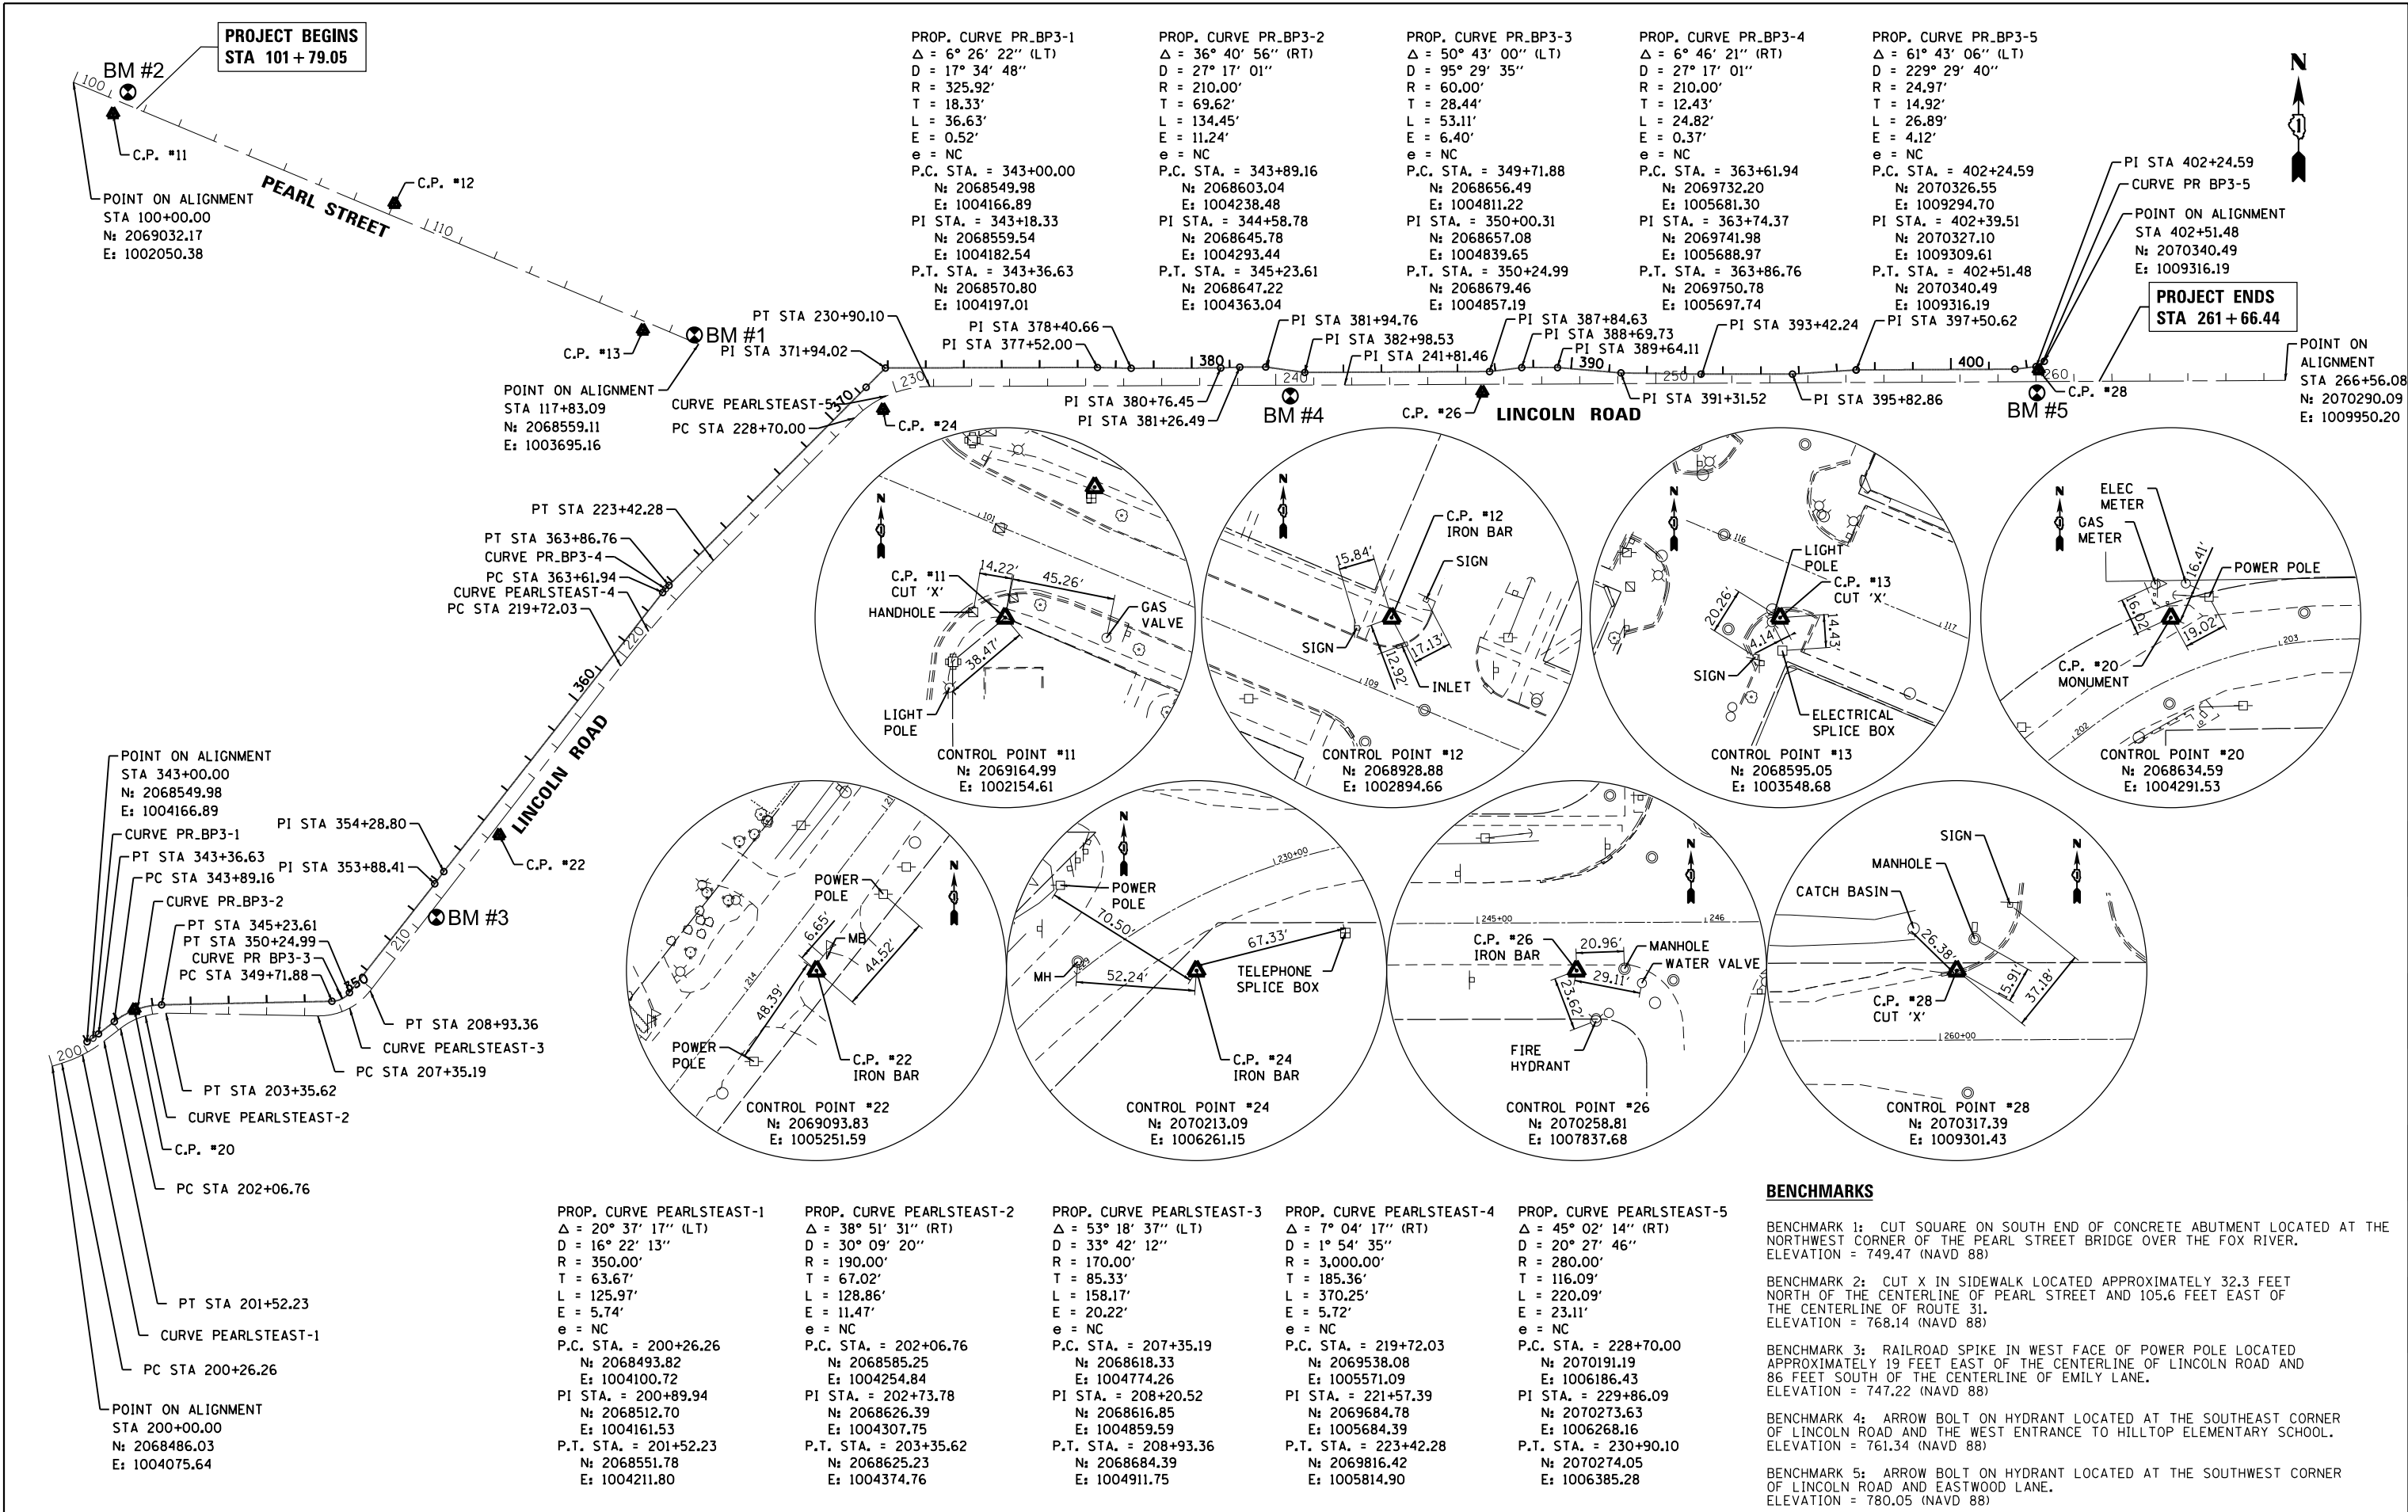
PROJECT BEGINS
STA 101+79.05

BM #2
100
C.P. #11
POINT ON ALIGNMENT
STA 100+00.00
N: 2069032.17
E: 1002050.38

PEARL STREET
C.P. #12
110
C.P. #13
BM #1
POINT ON ALIGNMENT
STA 117+83.09
N: 2068559.11
E: 1003695.16

PROP. CURVE PR_BP3-1
$\Delta$ = 6° 26′ 22″ (LT)
D = 17° 34′ 48″
R = 325.92′
T = 18.33′
L = 36.63′
E = 0.52′
e = NC
P.C. STA. = 343+00.00
N: 2068549.98
E: 1004166.89
PI STA. = 343+18.33
N: 2068559.54
E: 1004182.54
P.T. STA. = 343+36.63
N: 2068570.80
E: 1004197.01

PROP. CURVE PR_BP3-2
$\Delta$ = 36° 40′ 56″ (RT)
D = 27° 17′ 01″
R = 210.00′
T = 69.62′
L = 134.45′
E = 11.24′
e = NC
P.C. STA. = 343+89.16
N: 2068603.04
E: 1004238.48
PI STA. = 344+58.78
N: 2068645.78
E: 1004293.44
P.T. STA. = 345+23.61
N: 2068647.22
E: 1004363.04

PROP. CURVE PR_BP3-3
$\Delta$ = 50° 43′ 00″ (LT)
D = 95° 29′ 35″
R = 60.00′
T = 28.44′
L = 53.11′
E = 6.40′
e = NC
P.C. STA. = 349+71.88
N: 2068656.49
E: 1004811.22
PI STA. = 350+00.31
N: 2068657.08
E: 1004839.65
P.T. STA. = 350+24.99
N: 2068679.46
E: 1004857.19

PROP. CURVE PR_BP3-4
$\Delta$ = 6° 46′ 21″ (RT)
D = 27° 17′ 01″
R = 210.00′
T = 12.43′
L = 24.82′
E = 0.37′
e = NC
P.C. STA. = 363+61.94
N: 2069732.20
E: 1005681.30
PI STA. = 363+74.37
N: 2069741.98
E: 1005688.97
P.T. STA. = 363+86.76
N: 2069750.78
E: 1005697.74

PROP. CURVE PR_BP3-5
$\Delta$ = 61° 43′ 06″ (LT)
D = 229° 29′ 40″
R = 24.97′
T = 14.92′
L = 26.89′
E = 4.12′
e = NC
P.C. STA. = 402+24.59
N: 2070326.55
E: 1009294.70
PI STA. = 402+39.51
N: 2070327.10
E: 1009309.61
P.T. STA. = 402+51.48
N: 2070340.49
E: 1009316.19

N

PI STA 402+24.59
CURVE PR BP3-5
POINT ON ALIGNMENT
STA 402+51.48
N: 2070340.49
E: 1009316.19

PROJECT ENDS
STA 261+66.44

POINT ON ALIGNMENT
STA 266+56.08
N: 2070290.09
E: 1009950.20

PT STA 230+90.10
PI STA 371+94.02
PI STA 378+40.66
PI STA 377+52.00
PI STA 381+94.76
PI STA 382+98.53
PI STA 241+81.46
PI STA 387+84.63
PI STA 388+69.73
PI STA 389+64.11
PI STA 393+42.24
PI STA 397+50.62
380
240
390
250
400
260
230
370
CURVE PEARLSTEAST-5
PC STA 228+70.00
C.P. #24
PI STA 380+76.45
PI STA 381+26.49
BM #4
C.P. #26
LINCOLN ROAD
PI STA 391+31.52
PI STA 395+82.86
BM #5
C.P. #28

PT STA 223+42.28
PT STA 363+86.76
CURVE PR_BP3-4
PC STA 363+61.94
CURVE PEARLSTEAST-4
PC STA 219+72.03
220
360
LINCOLN ROAD
PI STA 354+28.80
C.P. #22
PI STA 353+88.41
BM #3
210
POINT ON ALIGNMENT
STA 343+00.00
N: 2068549.98
E: 1004166.89
CURVE PR_BP3-1
PT STA 343+36.63
PC STA 343+89.16
CURVE PR_BP3-2
PT STA 345+23.61
PT STA 350+24.99
CURVE PR BP3-3
PC STA 349+71.88
350
PT STA 208+93.36
CURVE PEARLSTEAST-3
PC STA 207+35.19
200
PT STA 203+35.62
CURVE PEARLSTEAST-2
C.P. #20
PC STA 202+06.76
PT STA 201+52.23
CURVE PEARLSTEAST-1
PC STA 200+26.26
POINT ON ALIGNMENT
STA 200+00.00
N: 2068486.03
E: 1004075.64

N
C.P. #11
CUT 'X'
HANDHOLE
14.22′
45.26′
GAS VALVE
38.47′
LIGHT POLE
101
CONTROL POINT #11
N: 2069164.99
E: 1002154.61

N
C.P. #12
IRON BAR
15.84′
SIGN
SIGN
17.13′
12.92′
INLET
109
CONTROL POINT #12
N: 2068928.88
E: 1002894.66

N
116
LIGHT POLE
C.P. #13
CUT 'X'
20.26′
4.14′
14.43′
SIGN
ELECTRICAL SPLICE BOX
117
CONTROL POINT #13
N: 2068595.05
E: 1003548.68

N
ELEC METER
GAS METER
16.41′
POWER POLE
16.02′
19.02′
C.P. #20
MONUMENT
203
202
CONTROL POINT #20
N: 2068634.59
E: 1004291.53

N
POWER POLE
6.65′
MB
44.52′
48.39′
214
POWER POLE
C.P. #22
IRON BAR
CONTROL POINT #22
N: 2069093.83
E: 1005251.59

N
230+00
POWER POLE
70.50′
67.33′
MH
52.24′
TELEPHONE SPLICE BOX
C.P. #24
IRON BAR
CONTROL POINT #24
N: 2070213.09
E: 1006261.15

N
245+00
246
C.P. #26
IRON BAR
20.96′
MANHOLE
WATER VALVE
29.11′
23.62′
FIRE HYDRANT
CONTROL POINT #26
N: 2070258.81
E: 1007837.68

N
SIGN
MANHOLE
CATCH BASIN
26.38′
5.91′
37.18′
C.P. #28
CUT 'X'
260+00
CONTROL POINT #28
N: 2070317.39
E: 1009301.43

PROP. CURVE PEARLSTEAST-1
$\Delta$ = 20° 37′ 17″ (LT)
D = 16° 22′ 13″
R = 350.00′
T = 63.67′
L = 125.97′
E = 5.74′
e = NC
P.C. STA. = 200+26.26
N: 2068493.82
E: 1004100.72
PI STA. = 200+89.94
N: 2068512.70
E: 1004161.53
P.T. STA. = 201+52.23
N: 2068551.78
E: 1004211.80

PROP. CURVE PEARLSTEAST-2
$\Delta$ = 38° 51′ 31″ (RT)
D = 30° 09′ 20″
R = 190.00′
T = 67.02′
L = 128.86′
E = 11.47′
e = NC
P.C. STA. = 202+06.76
N: 2068585.25
E: 1004254.84
PI STA. = 202+73.78
N: 2068626.39
E: 1004307.75
P.T. STA. = 203+35.62
N: 2068625.23
E: 1004374.76

PROP. CURVE PEARLSTEAST-3
$\Delta$ = 53° 18′ 37″ (LT)
D = 33° 42′ 12″
R = 170.00′
T = 85.33′
L = 158.17′
E = 20.22′
e = NC
P.C. STA. = 207+35.19
N: 2068618.33
E: 1004774.26
PI STA. = 208+20.52
N: 2068616.85
E: 1004859.59
P.T. STA. = 208+93.36
N: 2068684.39
E: 1004911.75

PROP. CURVE PEARLSTEAST-4
$\Delta$ = 7° 04′ 17″ (RT)
D = 1° 54′ 35″
R = 3,000.00′
T = 185.36′
L = 370.25′
E = 5.72′
e = NC
P.C. STA. = 219+72.03
N: 2069538.08
E: 1005571.09
PI STA. = 221+57.39
N: 2069684.78
E: 1005684.39
P.T. STA. = 223+42.28
N: 2069816.42
E: 1005814.90

PROP. CURVE PEARLSTEAST-5
$\Delta$ = 45° 02′ 14″ (RT)
D = 20° 27′ 46″
R = 280.00′
T = 116.09′
L = 220.09′
E = 23.11′
e = NC
P.C. STA. = 228+70.00
N: 2070191.19
E: 1006186.43
PI STA. = 229+86.09
N: 2070273.63
E: 1006268.16
P.T. STA. = 230+90.10
N: 2070274.05
E: 1006385.28

BENCHMARKS

BENCHMARK 1: CUT SQUARE ON SOUTH END OF CONCRETE ABUTMENT LOCATED AT THE NORTHWEST CORNER OF THE PEARL STREET BRIDGE OVER THE FOX RIVER.
ELEVATION = 749.47 (NAVD 88)

BENCHMARK 2: CUT X IN SIDEWALK LOCATED APPROXIMATELY 32.3 FEET NORTH OF THE CENTERLINE OF PEARL STREET AND 105.6 FEET EAST OF THE CENTERLINE OF ROUTE 31.
ELEVATION = 768.14 (NAVD 88)

BENCHMARK 3: RAILROAD SPIKE IN WEST FACE OF POWER POLE LOCATED APPROXIMATELY 19 FEET EAST OF THE CENTERLINE OF LINCOLN ROAD AND 86 FEET SOUTH OF THE CENTERLINE OF EMILY LANE.
ELEVATION = 747.22 (NAVD 88)

BENCHMARK 4: ARROW BOLT ON HYDRANT LOCATED AT THE SOUTHEAST CORNER OF LINCOLN ROAD AND THE WEST ENTRANCE TO HILLTOP ELEMENTARY SCHOOL.
ELEVATION = 761.34 (NAVD 88)

BENCHMARK 5: ARROW BOLT ON HYDRANT LOCATED AT THE SOUTHWEST CORNER OF LINCOLN ROAD AND EASTWOOD LANE.
ELEVATION = 780.05 (NAVD 88)